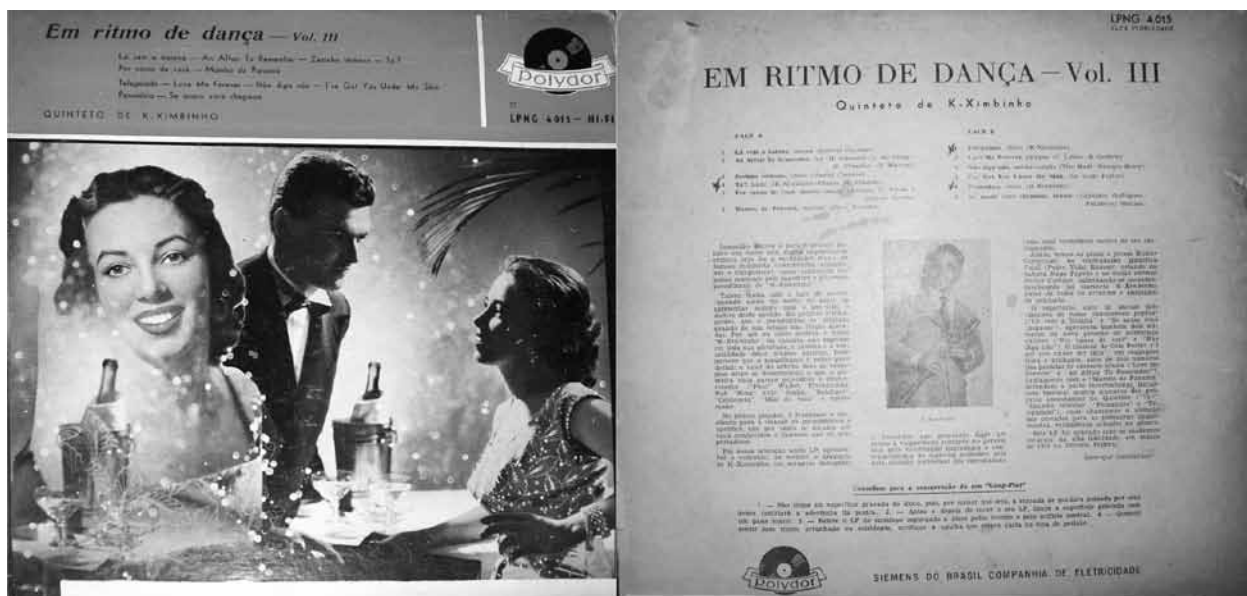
Em ritmo de dança — Vol. III

Lá vem a baiana — Ao Alfaiar Te Esquecha — Zezinho, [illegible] — Tá? — Por causa de você — Mambo de Parente

Telegrama — Love Me Forever — Não digo não — I've Got You Under My Skin — Pensativa — Se avance você chegaria

QUINTETO DE K-XIMBINHO

Polydor

LPNG 4015 — HI-FI

LPNG 4015

EM RITMO DE DANÇA — Vol. III

Quinteto de K-Ximbinho

FACE A

FACE B

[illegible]

Conselhos para a conservação de um "Long-Play"

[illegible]

Polydor

SIEMENS DO BRASIL COMPANHIA DE ELETRICIDADE